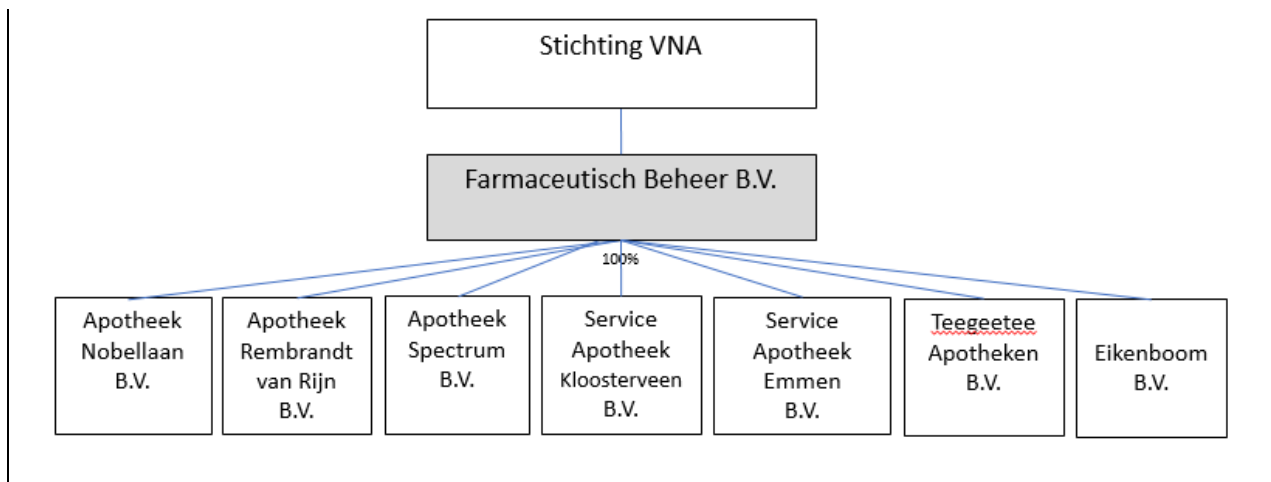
Stichting VNA

Farmaceutisch Beheer B.V.

100%

Apotheek Nobellaan B.V.

Apotheek Rembrandt van Rijn B.V.

Apotheek Spectrum B.V.

Service Apotheek Kloosterveen B.V.

Service Apotheek Emmen B.V.

Teegeetee Apotheken B.V.

Eikenboom B.V.